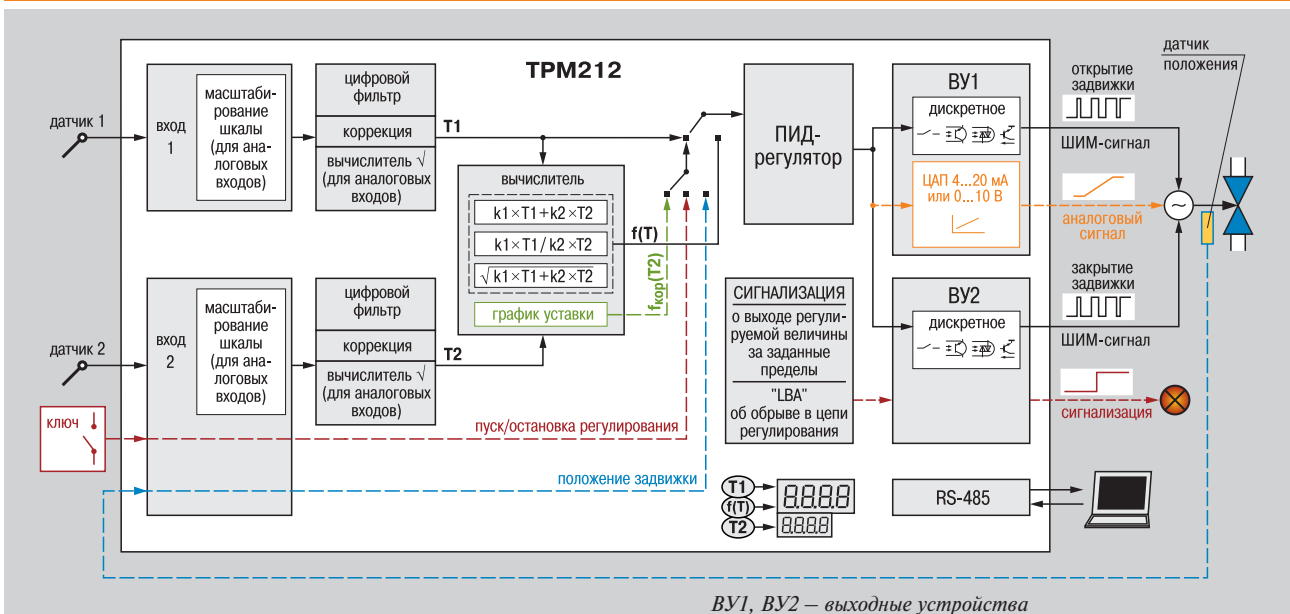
ТРМ212

датчик 1

вход 1

масштабирование шкалы (для аналоговых входов)

цифровой фильтр

коррекция

вычислитель √ (для аналоговых входов)

T1

вычислитель

$k1 \times T1 + k2 \times T2$

$k1 \times T1 / k2 \times T2$

$\sqrt{k1 \times T1 + k2 \times T2}$

график уставки

f(T)

$f_{кор}(T2)$

ПИД-регулятор

ВУ1

дискретное

ЦАП 4...20 мА или 0...10 В

открытие задвижки

ШИМ-сигнал

аналоговый сигнал

датчик положения

датчик 2

вход 2

масштабирование шкалы (для аналоговых входов)

цифровой фильтр

коррекция

вычислитель √ (для аналоговых входов)

T2

СИГНАЛИЗАЦИЯ

о выходе регулируемой величины за заданные пределы

"LBA" об обрыве в цепи регулирования

ВУ2

дискретное

закрытие задвижки

ШИМ-сигнал

сигнализация

ключ

пуск/остановка регулирования

положение задвижки

T1

f(T)

T2

8.8.8.8

8.8.8.8

RS-485

ВУ1, ВУ2 – выходные устройства